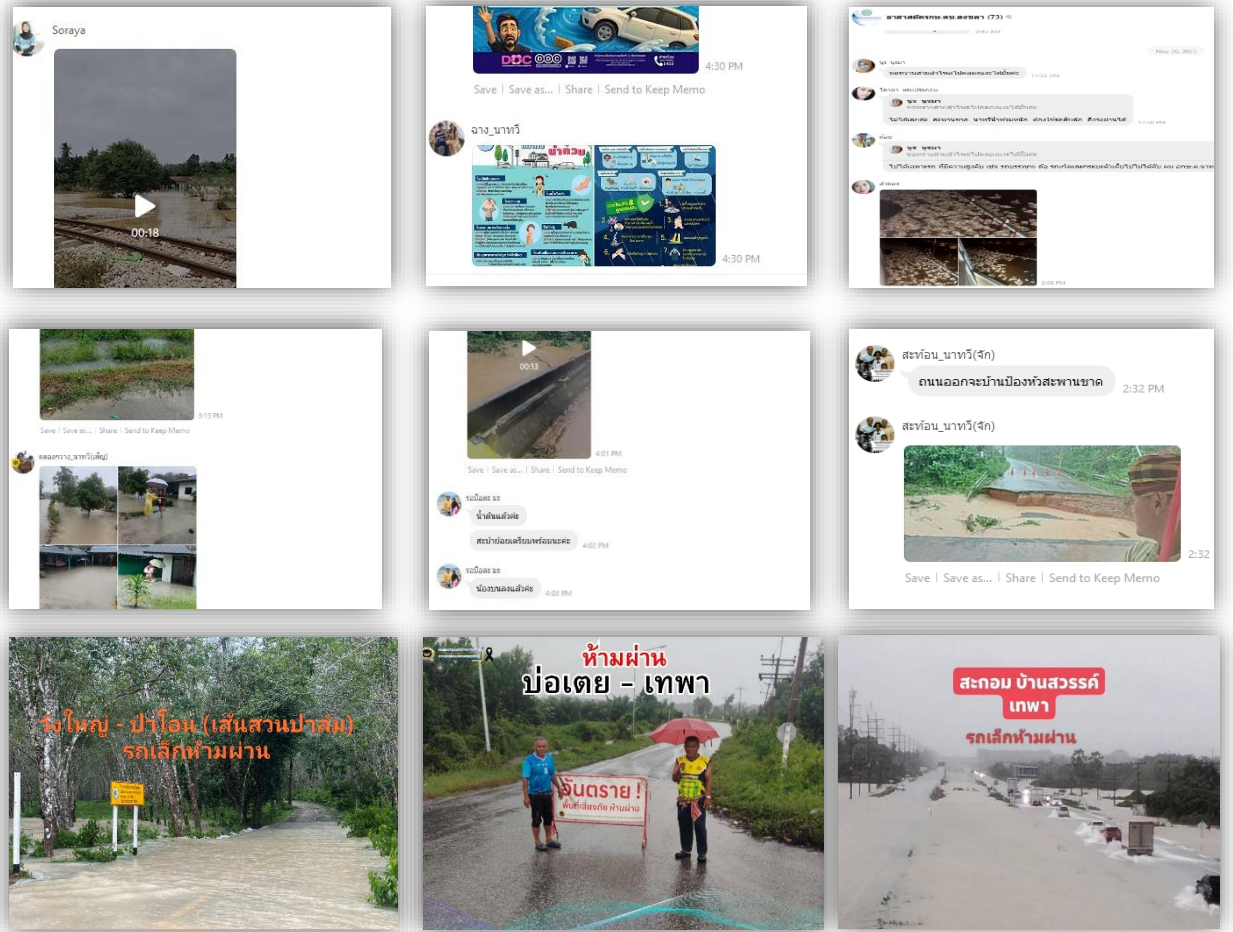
Soraya

00:18

4:30 PM

Save | Save as... | Share | Send to Keep Memo

ฉาง_นาทวี

น้ำท่วม

4:30 PM

อาสาสมัครกบ.ต.บ.สงขลา (73)

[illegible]

3:13 PM

Save | Save as... | Share | Send to Keep Memo

คลองกวาง_นาทวี(เพ็ญ)

00:13

4:01 PM

Save | Save as... | Share | Send to Keep Memo

ระเบียด ระ

น้ำล้นแล้วค่ะ

สะป่าย่อยเตรียมพร้อมนะคะ

4:02 PM

ระเบียด ระ

น้องบนลงแล้วค่ะ

4:03 PM

สะท้อน_นาทวี(จัก)

ถนนออกจะบ้านป่องหัวสะพานขาด

2:32 PM

สะท้อน_นาทวี(จัก)

2:32

Save | Save as... | Share | Send to Keep Memo

วังใหญ่ - ป่าโอน (เส้นสวนปาล์ม)
รถเล็กห้ามผ่าน

ห้ามผ่าน
บ่อเตย - เทพา

อันตราย!
พื้นที่เสี่ยงภัย ห้ามผ่าน

สะกอม บ้านสวรรค์
เทพา

รถเล็กห้ามผ่าน